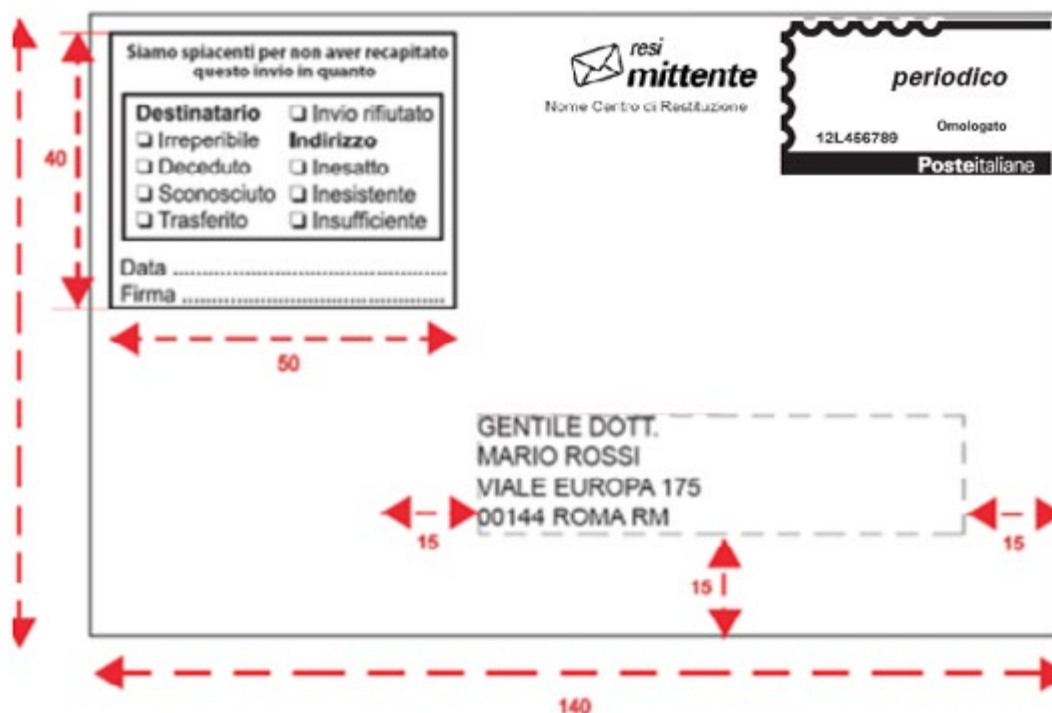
40

Siamo spiacenti per non aver recapitato questo invio in quanto

Destinatario
❑ Irreperibile
❑ Deceduto
❑ Sconosciuto
❑ Trasferito

❑ Invio rifiutato
Indirizzo
❑ Inesatto
❑ Inesistente
❑ Insufficiente

Data ..............................................
Firma ..............................................

50

resi mittente
Nome Centro di Restituzione

periodico
12L456789
Omologato
Posteitaliane

GENTILE DOTT.
MARIO ROSSI
VIALE EUROPA 175
00144 ROMA RM

15

15

15

140